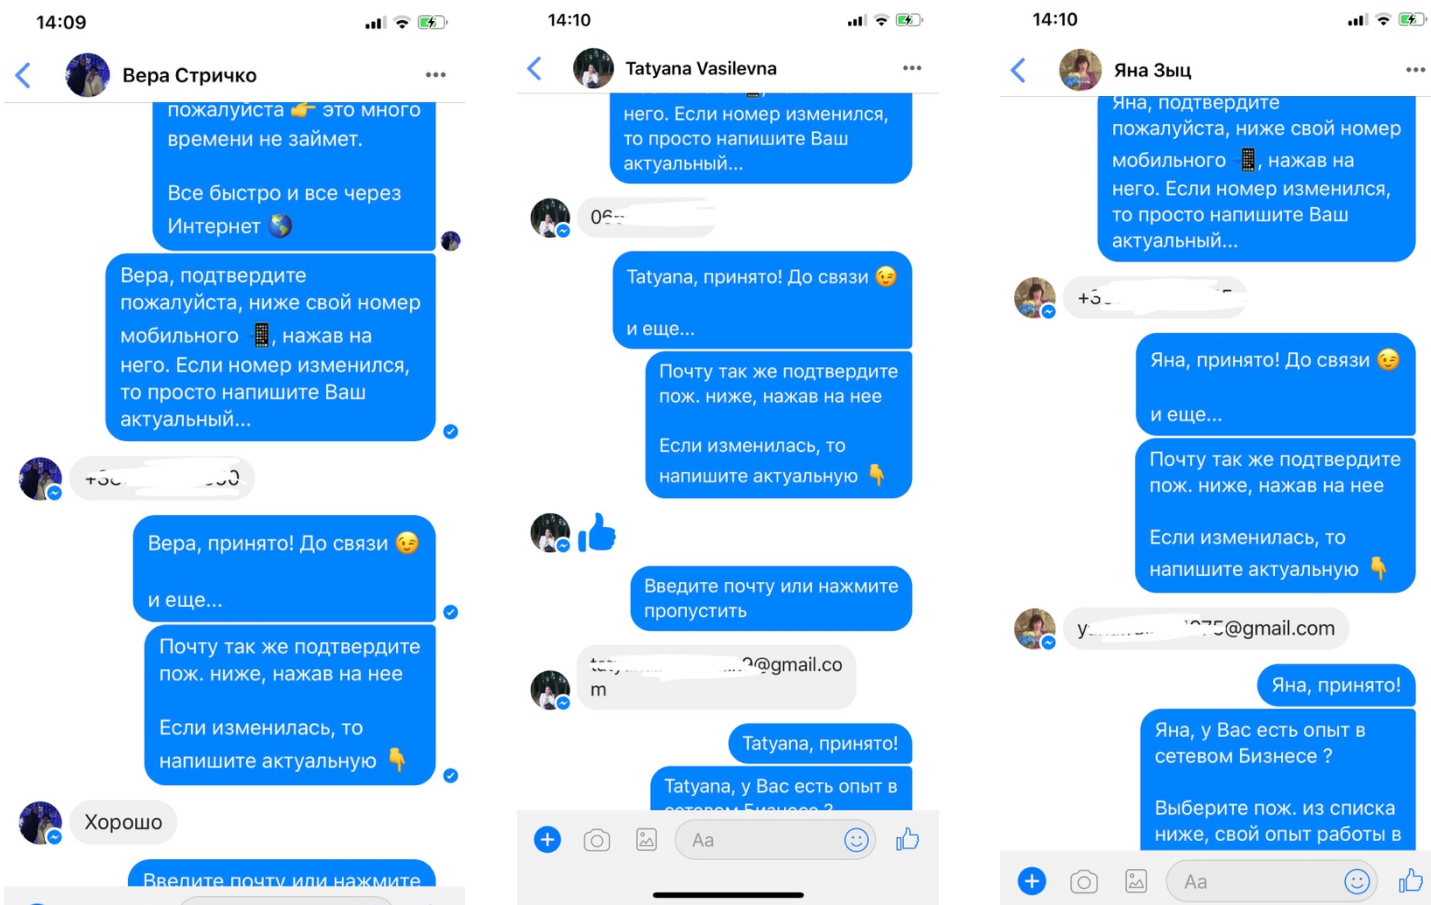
14:09

Вера Стричко

пожалуйста 👉 это много времени не займет.

Все быстро и все через Интернет 🌎

Вера, подтвердите пожалуйста, ниже свой номер мобильного 📱, нажав на него. Если номер изменился, то просто напишите Ваш актуальный...

+3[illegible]00

Вера, принято! До связи 😉

и еще...

Почту так же подтвердите пож. ниже, нажав на нее

Если изменилась, то напишите актуальную 👇

Хорошо

Введите почту или нажмите

14:10

Tatyana Vasilevna

него. Если номер изменился, то просто напишите Ваш актуальный...

06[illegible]

Tatyana, принято! До связи 😉

и еще...

Почту так же подтвердите пож. ниже, нажав на нее

Если изменилась, то напишите актуальную 👇

👍

Введите почту или нажмите пропустить

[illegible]@gmail.com

Tatyana, принято!

Tatyana, у Вас есть опыт в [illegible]

Aa

14:10

Яна Зыц

Яна, подтвердите пожалуйста, ниже свой номер мобильного 📱, нажав на него. Если номер изменился, то просто напишите Ваш актуальный...

+3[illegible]

Яна, принято! До связи 😉

и еще...

Почту так же подтвердите пож. ниже, нажав на нее

Если изменилась, то напишите актуальную 👇

y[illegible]75@gmail.com

Яна, принято!

Яна, у Вас есть опыт в сетевом Бизнесе ?

Выберите пож. из списка ниже, свой опыт работы в

Aa